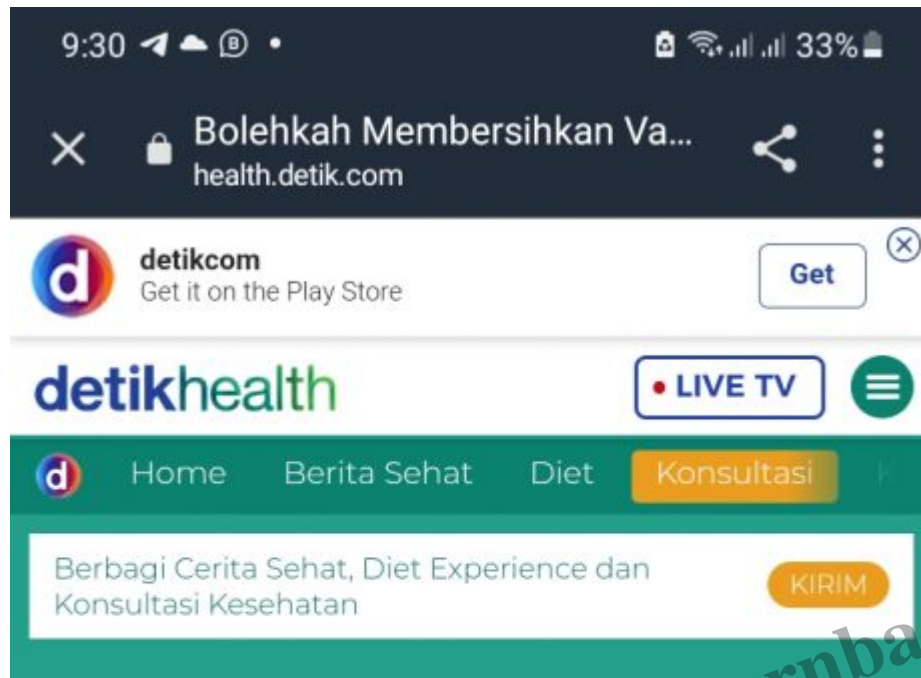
9:30 33%

Bolehkah Membersihkan Va...
health.detik.com

detikcom
Get it on the Play Store
Get

detikhealth
LIVE TV

Home Berita Sehat Diet Konsultasi K

Berbagi Cerita Sehat, Diet Experience dan Konsultasi Kesehatan
KIRIM

rnba